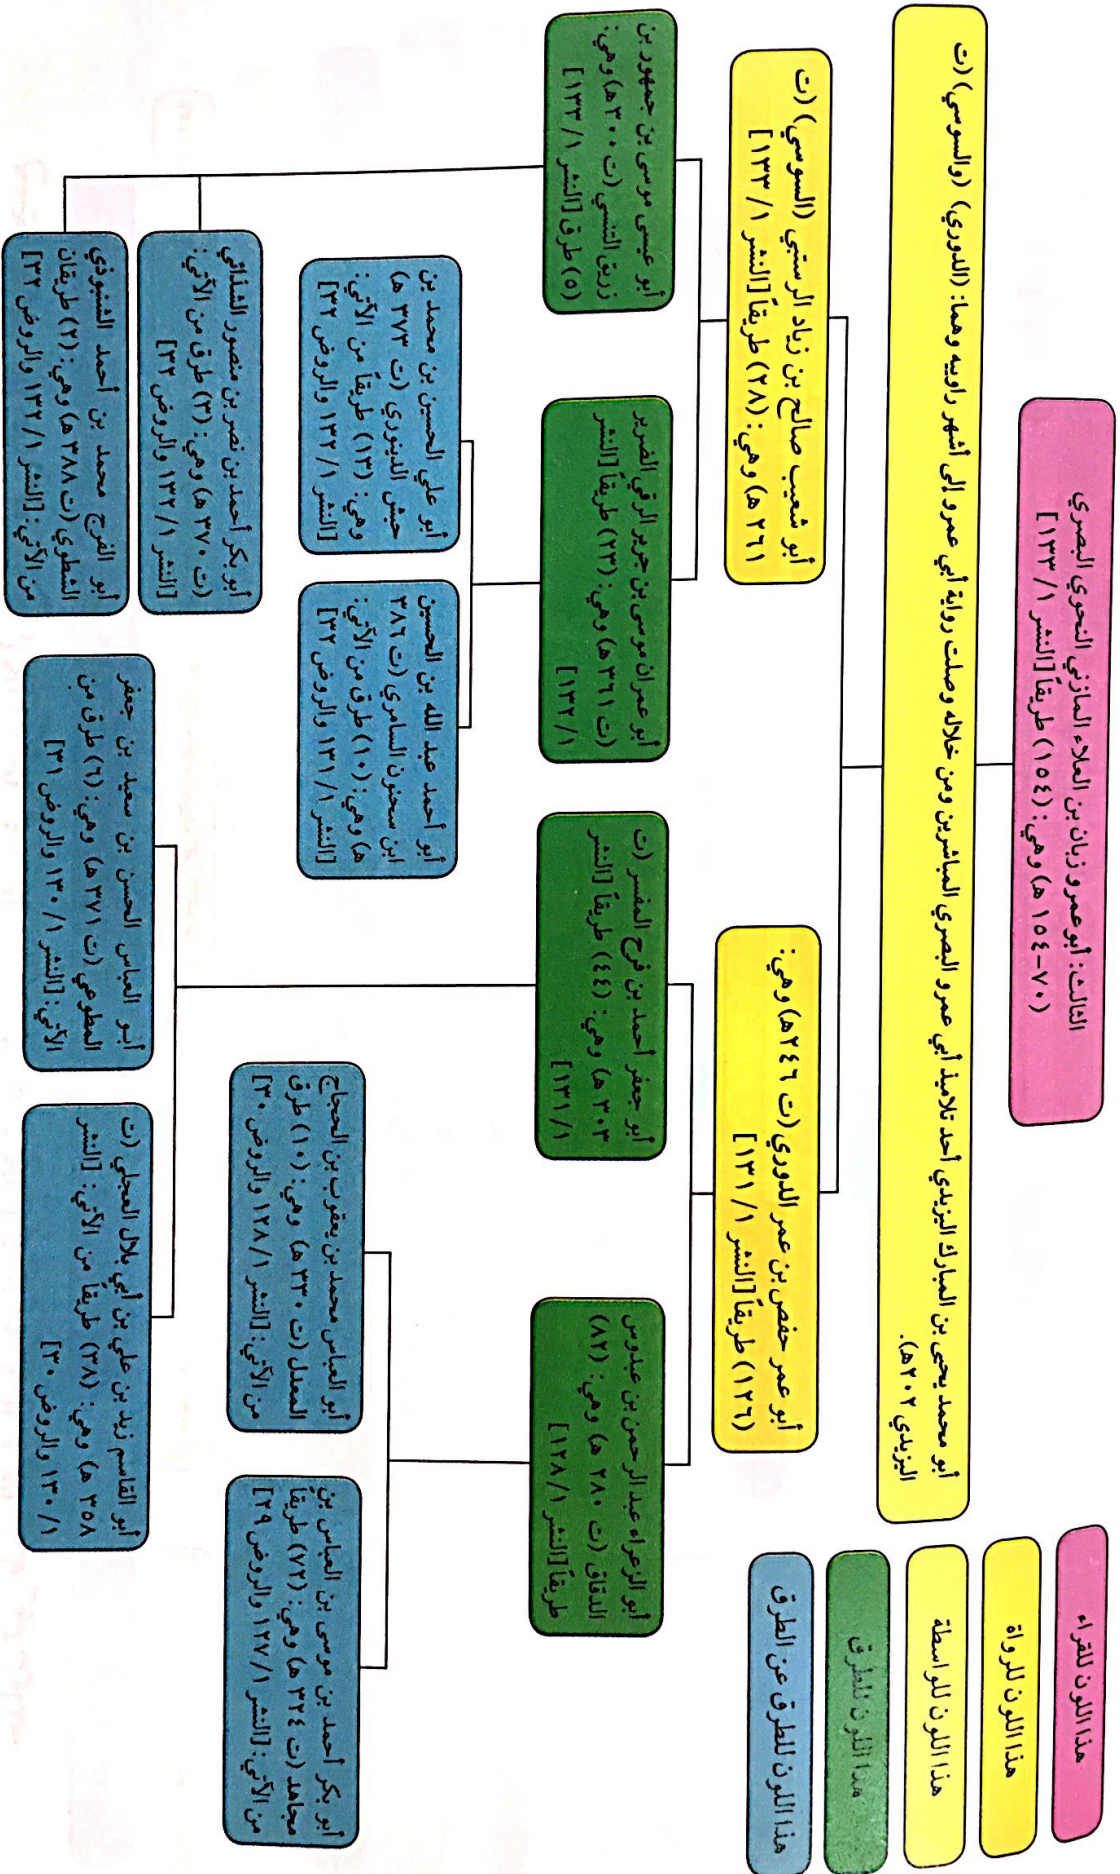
الثالث: أبو عمرو زبان بن العلاء المازني النحوي البصري (٧٠-١٥٤ هـ) وهي: (١٥٤) طريقاً [النشر ١/ ١٣٣]

أبو محمد يحيى بن المبارك اليزيدي أحد تلامذة أبي عمرو البصري المباشرين ومن خلاله وصلت رواية أبي عمرو إلى أشهر راوييه وهما: (الدوري) و(السوسي) (ت اليزيدي ٢٠٢هـ).

أبو شعيب صالح بن زياد الرستبي (السوسي) (ت ٢٦١ هـ) وهي: (٢٨) طريقاً [النشر ١/ ١٣٣]

أبو عمر حفص بن عمر الدوري (ت ٢٤٦هـ) وهي: (١٢٦) طريقاً [النشر ١/ ١٣١]

أبو عيسى موسى بن جمهور بن زريق البغدادي (ت ٣٠٠ هـ) وهي: (٥) طرق [النشر ١/ ١٣٣]

أبو عمران موسى بن جرير الرقي الضرير (ت ٣١٦ هـ) وهي: (٢٣) طريقاً [النشر ١/ ١٣٢]

أبو جعفر أحمد بن فرح المفسر (ت ٣٠٣ هـ) وهي: (٤٤) طريقاً [النشر ١/ ١٣١]

أبو الزعراء عبد الرحمن بن عبدوس الدقاق (ت ٢٨٠ هـ) وهي: (٨٢) طريقاً [النشر ١/ ١٢٨]

أبو بكر أحمد بن نصر بن منصور الشذائي (ت ٣٧٠ هـ) وهي: (٣) طرق من الآتي: [النشر ١/ ١٣٢ والروض ٣٢]

أبو الفرج محمد بن أحمد الشنبوذي (ت ٣٨٨ هـ) وهي: (٢) طريقان من الآتي: [النشر ١/ ١٣٢ والروض ٣٢]

أبو علي الحسين بن محمد بن حبش الدينوري (ت ٣٧٣ هـ) وهي: (١٣) طريقاً من الآتي: [النشر ١/ ١٣٢ والروض ٣٢]

أبو أحمد عبد الله بن الحسين ابن سحنون السامري (ت ٣٨٦ هـ) وهي: (١٠) طرق من الآتي: [النشر ١/ ١٣١ والروض ٣٢]

أبو العباس الحسن بن سعيد بن جعفر المطوعي (ت ٣٧١ هـ) وهي: (٦) طرق من الآتي: [النشر ١/ ١٣٠ والروض ٣١]

أبو القاسم زيد بن علي بن أبي بلال العجلي (ت ٣٥٨ هـ) وهي: (٣٨) طريقاً من الآتي: [النشر ١/ ١٣٠ والروض ٣٠]

أبو العباس محمد بن يعقوب بن الحجاج المعدل (ت ٣٣٠ هـ) وهي: (١٠) طرق من الآتي: [النشر ١/ ١٢٨ والروض ٣٠]

أبو بكر أحمد بن موسى بن العباس بن مجاهد (ت ٣٢٤ هـ) وهي: (٧٢) طريقاً من الآتي: [النشر ١/ ١٢٧ والروض ٢٩]

هذا اللون للقراء

هذا اللون للرواة

هذا اللون للواسطة

هذا اللون للطرق

هذا اللون للطرق عن الطرق